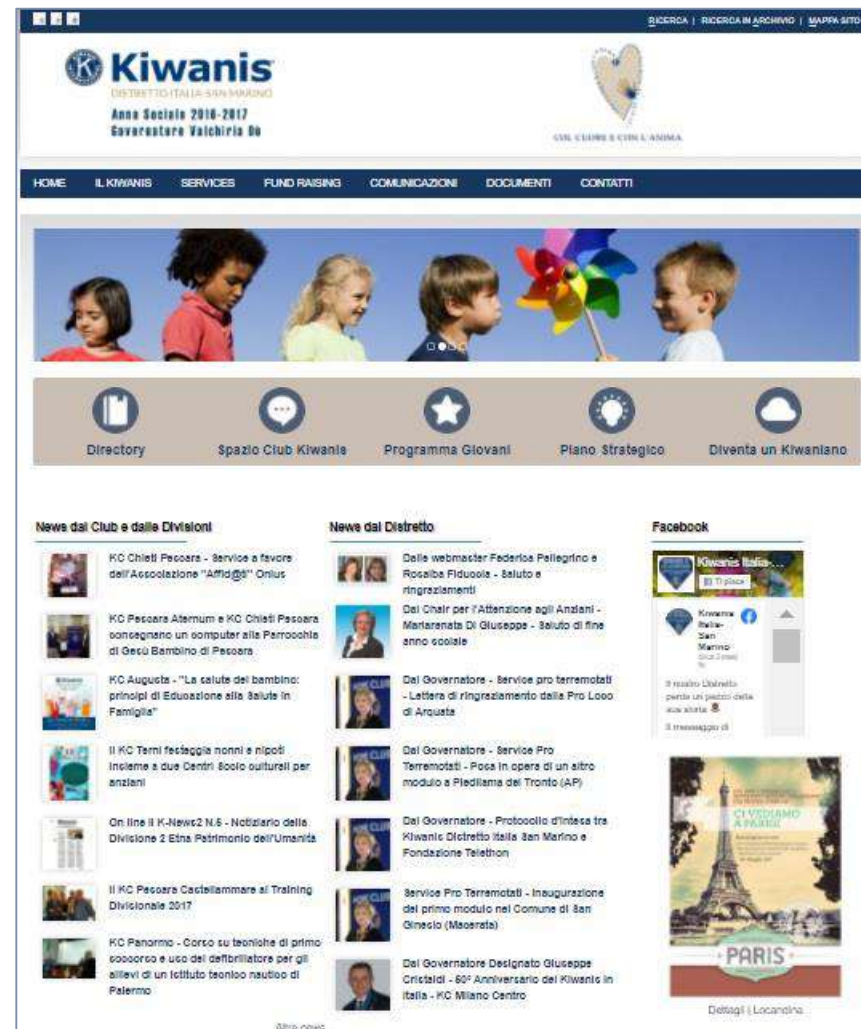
RICERCA | RICERCA IN ARCHIVIO | MAPPA SITO

Kiwanis
DISTRETTO ITALIA SAN MARINO
Anno Sociale 2016-2017
Governatore Valchiria Do

CON IL CUORE E CON L'ANIMA

HOME IL KIWANIS SERVICES FUND RAISING COMUNICAZIONI DOCUMENTI CONTATTI

Directory
Spazio Club Kiwanis
Programma Giovani
Piano Strategico
Diventa un Kiwaniano

News dai Club e dalle Divisioni

KC Chieti Pescara - Service a favore dell'Associazione "Affid@ti" Onlus

KC Pescara Aternum e KC Chieti Pescara consegnano un computer alla Parrocchia di Gesù Bambino di Pescara

KC Augusta - "La salute del bambino: principi di Educazione alla Salute in Famiglia"

Il KC Terni festeggia nonni e nipoti insieme a due Centri Socio culturali per anziani

On line il K-News2 N.6 - Notiziario della Divisione 2 Etna Patrimonio dell'Umanità

Il KC Pescara Castellammare al Training Divisionale 2017

KC Panormo - Corso su tecniche di primo soccorso e uso del defibrillatore per gli allievi di un istituto tecnico nautico di Palermo

Altre news

News dal Distretto

Dalle webmaster Federica Pellegrino e Rosalba Fiducola - Saluto e ringraziamenti

Dal Chair per l'Attenzione agli Anziani - Mariarenata Di Giuseppe - Saluto di fine anno sociale

Dal Governatore - Service pro terremotati - Lettera di ringraziamento dalla Pro Loco di Arquata

Dal Governatore - Service Pro Terremotati - Posa in opera di un altro modulo a Piedilama del Tronto (AP)

Dal Governatore - Protocollo d'intesa tra Kiwanis Distretto Italia San Marino e Fondazione Telethon

Service Pro Terremotati - Inaugurazione del primo modulo nel Comune di San Ginesio (Macerata)

Dal Governatore Designato Giuseppe Cristaldi - 60° Anniversario del Kiwanis in Italia - KC Milano Centro

Facebook

Kiwanis Italia-...
Ti piace
Kiwanis Italia-San Marino
Il nostro Distretto perde un pezzo della sua storia
Il messaggio di

CI VEDIAMO A PARIGI
PARIS

Dettagli | Locandina